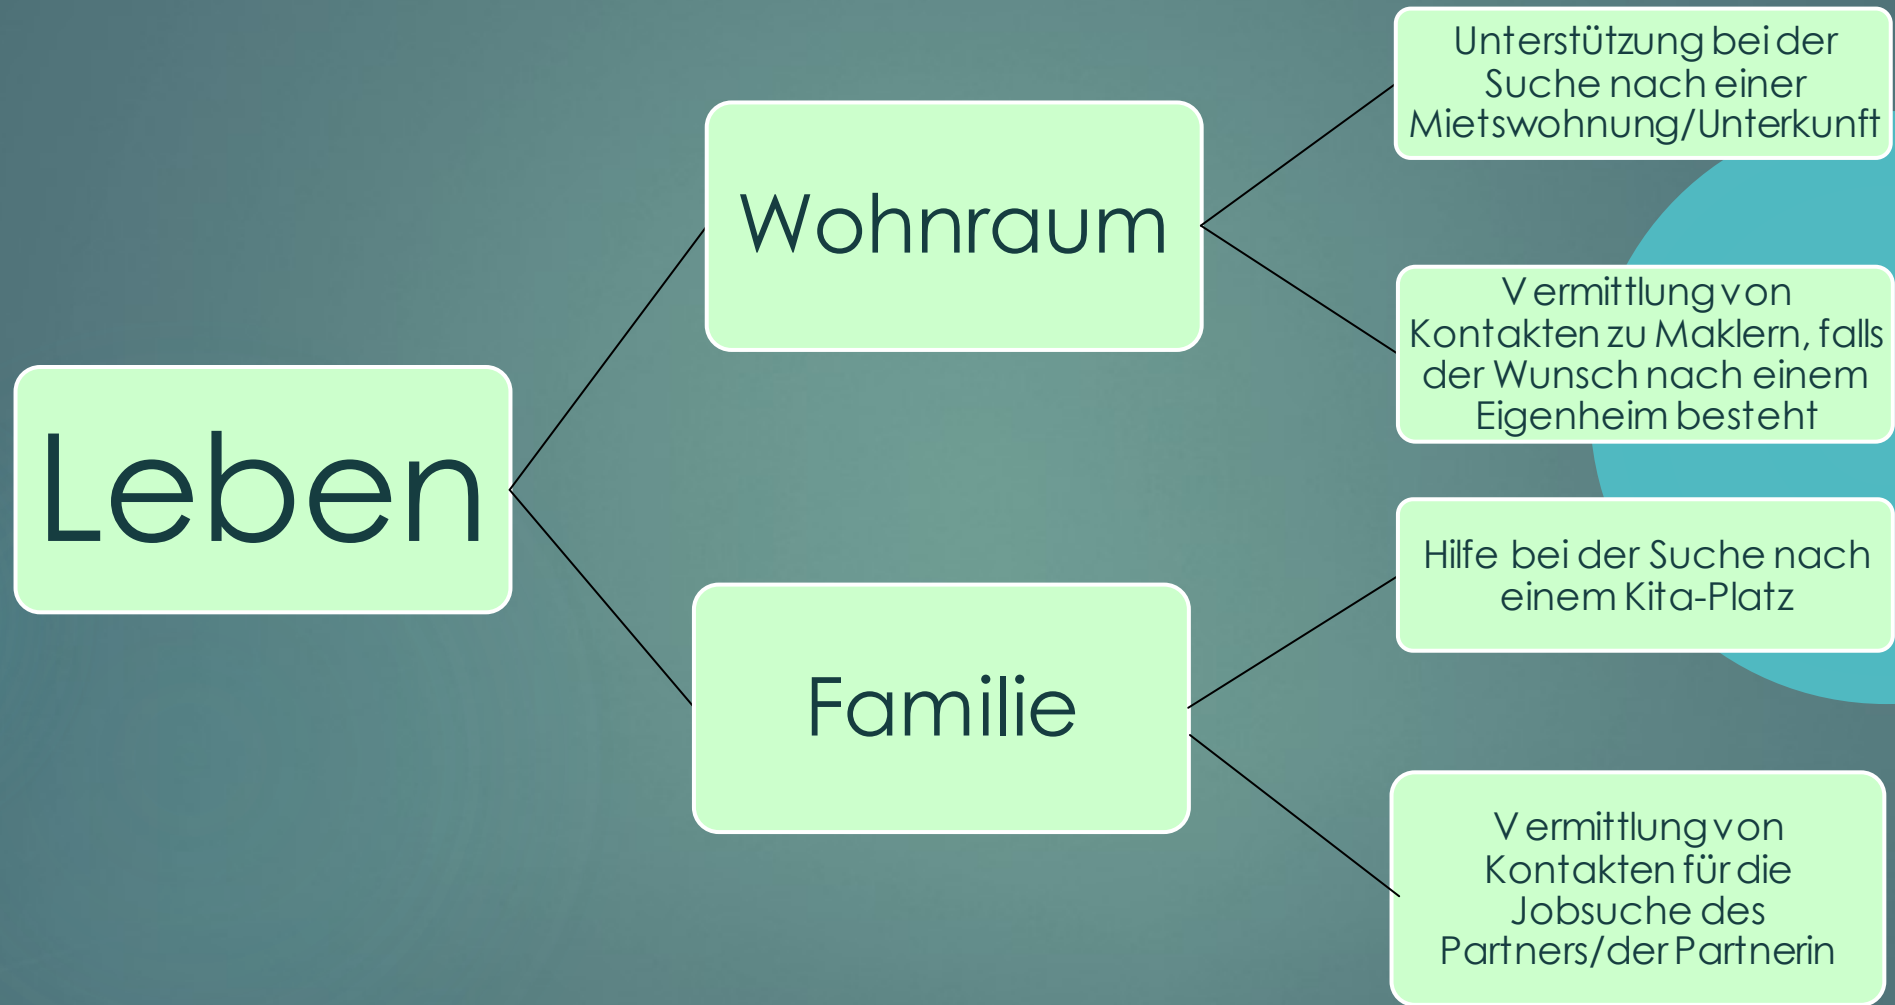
Leben

Wohnraum

Unterstützung bei der Suche nach einer Mietswohnung/Unterkunft

Vermittlung von Kontakten zu Maklern, falls der Wunsch nach einem Eigenheim besteht

Familie

Hilfe bei der Suche nach einem Kita-Platz

Vermittlung von Kontakten für die Jobsuche des Partners/der Partnerin